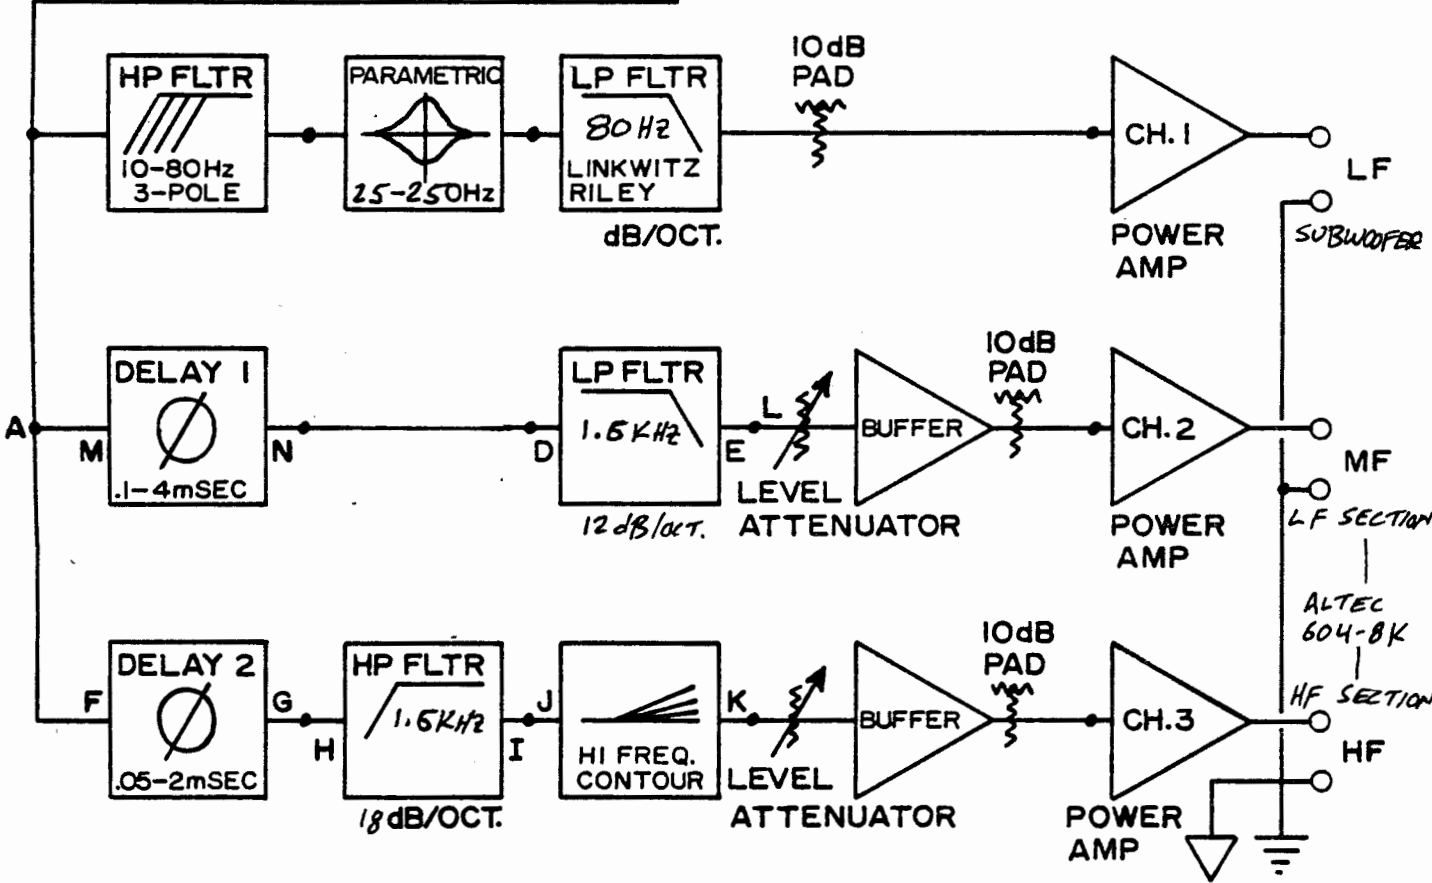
HP FLTR
10-80Hz
3-POLE

PARAMETRIC
25-250Hz

LP FLTR
80Hz
LINKWITZ
RILEY
dB/OCT.

10dB
PAD

CH. 1
POWER
AMP

LF
SUBWOOFER

A
M
DELAY 1
.1-4mSEC
N

D
LP FLTR
1.5KHz
12dB/OCT.
E

L
LEVEL
ATTENUATOR

BUFFER

10dB
PAD

CH. 2
POWER
AMP

MF
LF SECTION
ALTEC
604-8K
HF SECTION

F
DELAY 2
.05-2mSEC
G
H
HP FLTR
1.5KHz
18dB/OCT.
I
J
HI FREQ.
CONTOUR
K
LEVEL
ATTENUATOR

BUFFER

10dB
PAD

CH. 3
POWER
AMP

HF